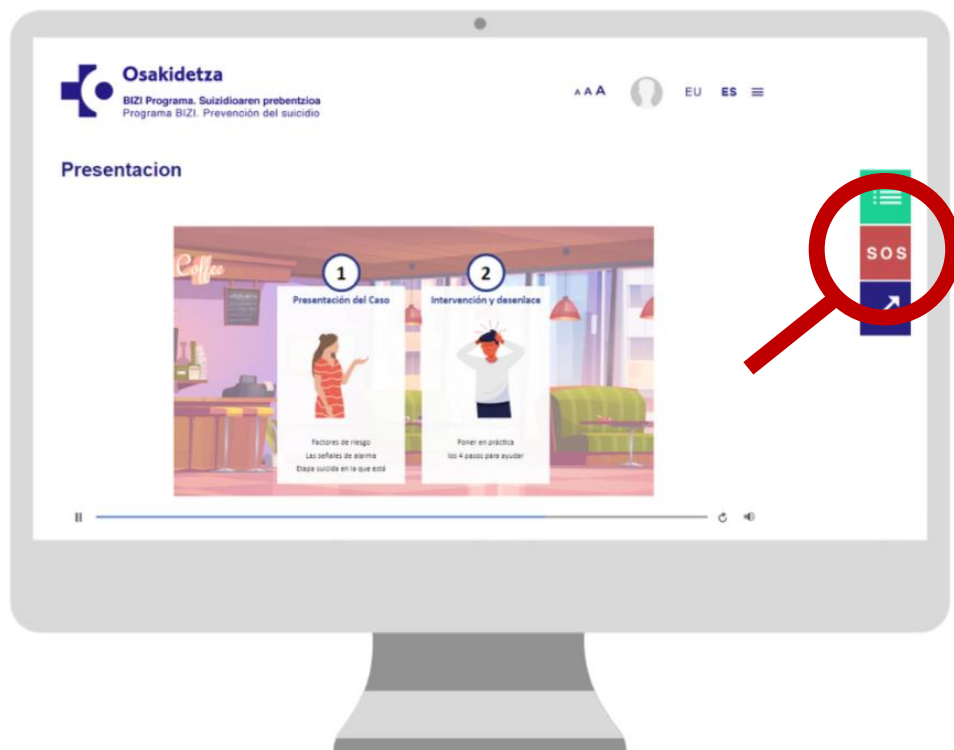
Osakidetza
BIZI Programa. Suizidioaren prebentzioa
Programa BIZI. Prevención del suicidio

A A A EU ES

Presentacion

SOS

Coffee

1
Presentación del Caso

Factores de riesgo
Las señales de alarma
Etapa suicida en la que está

2
Intervención y desenlace

Poner en práctica
los 4 pasos para ayudar